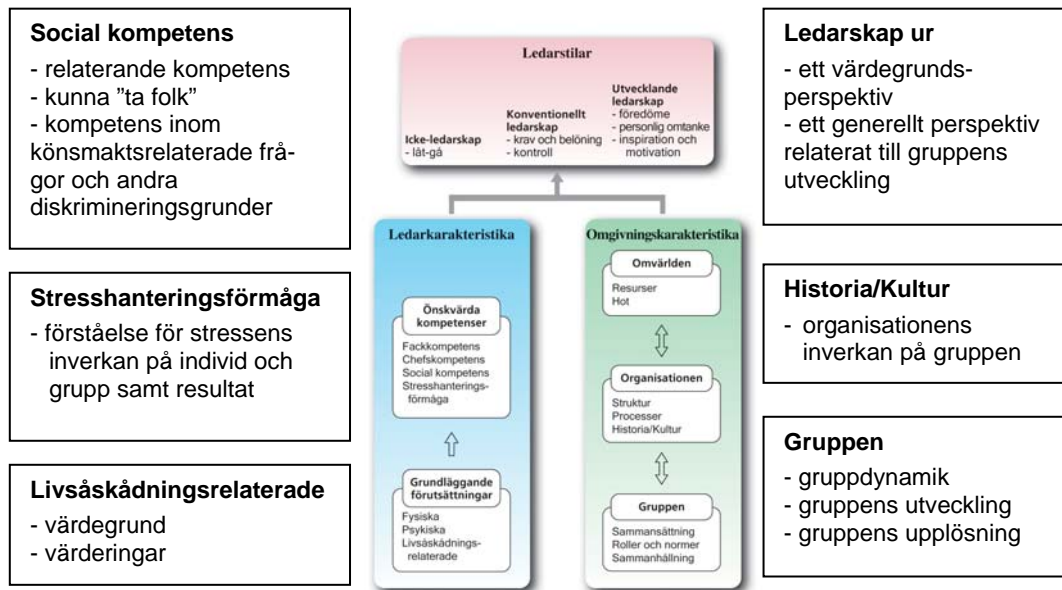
**Social kompetens**
- relaterande kompetens
- kunna ”ta folk”
- kompetens inom könsmaktsrelaterade frågor och andra diskrimineringsgrunder

**Stresshanteringsförmåga**
- förståelse för stressens inverkan på individ och grupp samt resultat

**Livsåskådningsrelaterade**
- värdegrund
- värderingar

Ledarstilar

Icke-ledarskap
- låt-gå

Konventionellt ledarskap
- krav och belöning
- kontroll

Utvecklande ledarskap
- föredöme
- personlig omtanke
- inspiration och motivation

Ledarkarakteristika

Önskvärda kompetenser
Fackkompetens
Chefskompetens
Social kompetens
Stresshanteringsförmåga

Grundläggande förutsättningar
Fysiska
Psykiska
Livsåskådningsrelaterade

Omgivningskarakteristika

Omvärlden
Resurser
Hot

Organisationen
Struktur
Processer
Historia/Kultur

Gruppen
Sammansättning
Roller och normer
Sammanhållning

**Ledarskap ur**
- ett värdegrundsperspektiv
- ett generellt perspektiv relaterat till gruppens utveckling

**Historia/Kultur**
- organisationens inverkan på gruppen

**Gruppen**
- gruppdynamik
- gruppens utveckling
- gruppens upplösning